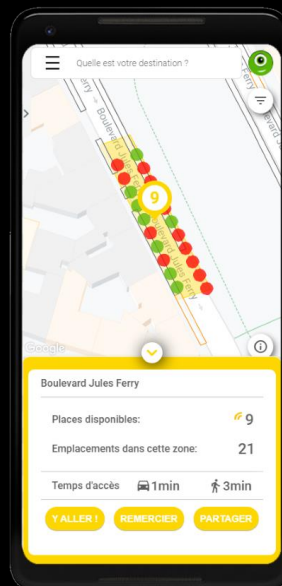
Quelle est votre destination ?

Boulevard Jules Ferry

Boulevard Jules Ferry

9

Google

Boulevard Jules Ferry

Places disponibles: 9

Emplacements dans cette zone: 21

Temps d'accès 1min 3min

Y ALLER ! REMERCIER PARTAGER